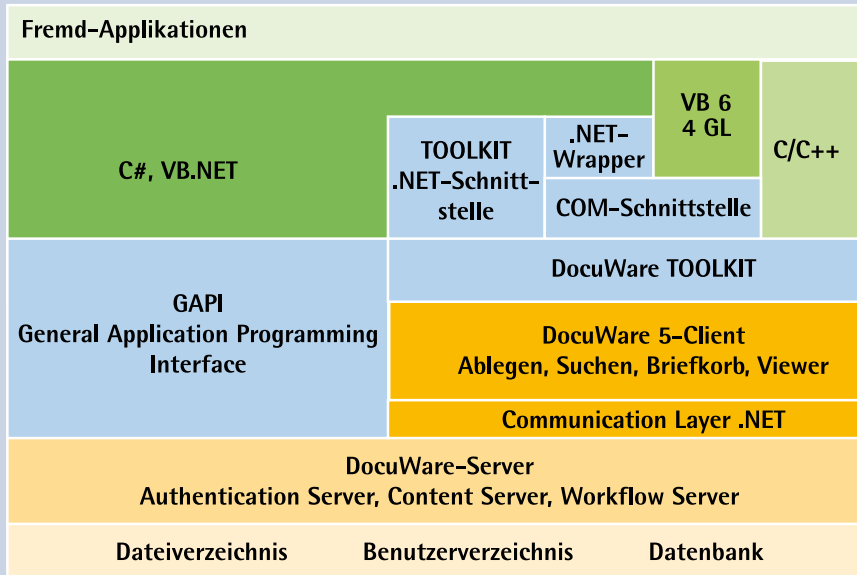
Fremd-Applikationen

C#, VB.NET

TOOLKIT .NET-Schnittstelle

.NET-Wrapper

VB 6
4 GL

C/C++

COM-Schnittstelle

GAPI
General Application Programming Interface

DocuWare TOOLKIT

DocuWare 5-Client
Ablegen, Suchen, Briefkorb, Viewer

Communication Layer .NET

DocuWare-Server
Authentication Server, Content Server, Workflow Server

Dateiverzeichnis

Benutzerverzeichnis

Datenbank